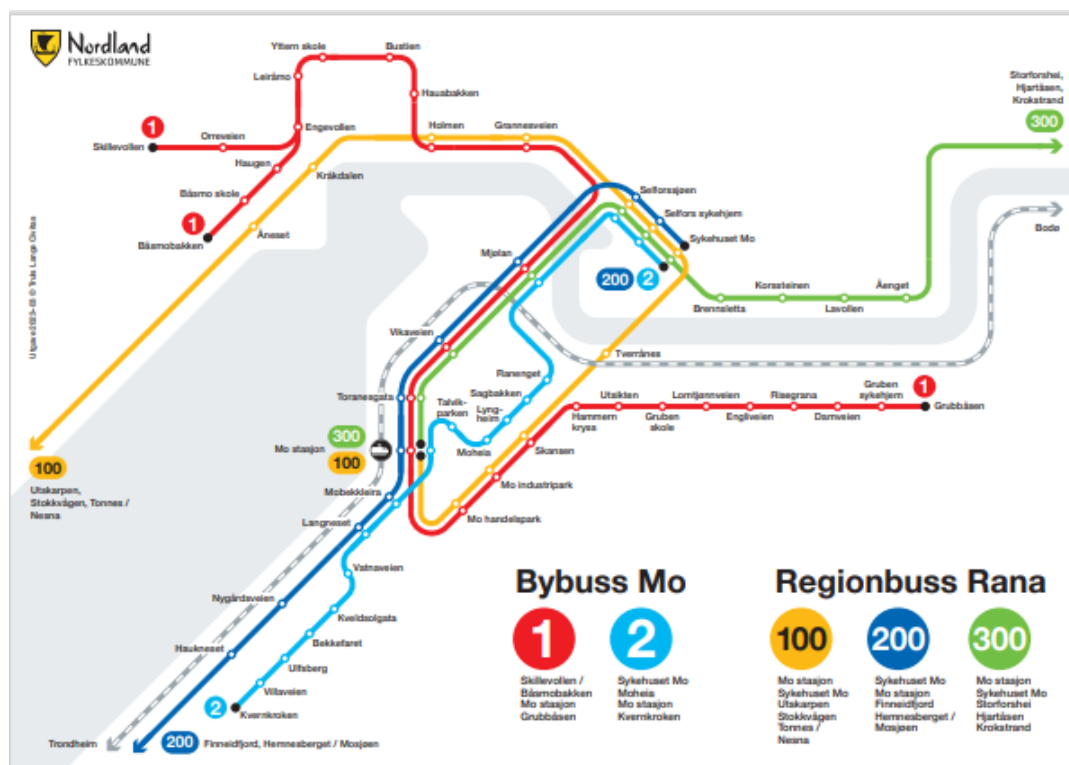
Nordland
FYLKESKOMMUNE

Yttern skole
Bustien
Leiråmo
Hauabakken
1
Orreveien
Skillevollen
Engevollen
Holmen
Grannesveien
Haugen
Kråkdalen
Båsmo skole
1
Båsmobakken
Åneset

Storforshei, Hjartåsen, Krokstrand
300

Selforssjøen
Selfors sykehjem
Sykehuset Mo
Bodø
200 2
Mjølan
Korssteinen
Åenget
Brenneslettta
Lavollen

Vikaveien
Tverrånes
Ranenget
Sagbakken
Lyngheim
Talvikparken
Toranesgata
Utsikten
Lomtjønnveien
Risgrana
Gruben sykehjem
1
Hammern kryss
Gruben skole
Englveien
Damveien
Grubbåsen

300
Mo stasjon
100
Moheia
Skansen
Mobekkleira
Mo industripark
Mo handelspark
Langneset
100
Utskarpen, Stokkvågen, Tonnes / Nesna
Vatnaveien
Nygårdsveien
Kveldsolgata
Bekkefaret
Haukneset
Ulfsberg
Villaveien
2
Kvernkroken
Trondheim
200 Finneidfjord, Hemnesberget / Mosjøen

Utgave 2023-03 © Truls Lange Civitas

Bybuss Mo
1
Skillevollen / Båsmobakken
Mo stasjon
Grubbåsen
2
Sykehuset Mo
Moheia
Mo stasjon
Kvernkroken

Regionbuss Rana
100
Mo stasjon
Sykehuset Mo
Utskarpen
Stokkvågen
Tonnes / Nesna
200
Sykehuset Mo
Mo stasjon
Finneidfjord
Hemnesberget / Mosjøen
300
Mo stasjon
Sykehuset Mo
Storforshei
Hjartåsen
Krokstrand